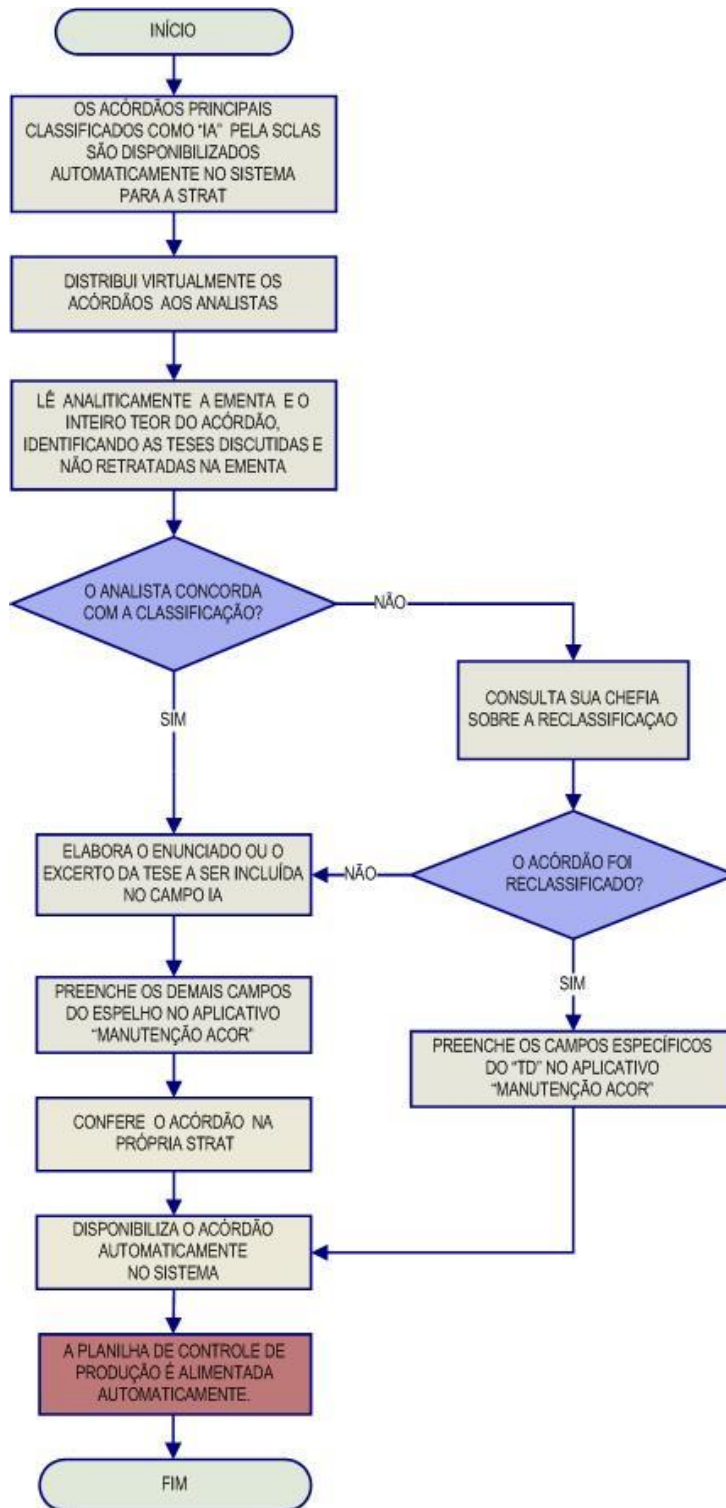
INÍCIO

OS ACÓRDÃOS PRINCIPAIS CLASSIFICADOS COMO "IA" PELA SCLAS SÃO DISPONIBILIZADOS AUTOMATICAMENTE NO SISTEMA PARA A STRAT

DISTRIBUI VIRTUALMENTE OS ACÓRDÃOS AOS ANALISTAS

LÊ ANALITICAMENTE A EMENTA E O INTEIRO TEOR DO ACÓRDÃO, IDENTIFICANDO AS TESES DISCUTIDAS E NÃO RETRATADAS NA EMENTA

O ANALISTA CONCORDA COM A CLASSIFICAÇÃO?

NÃO

CONSULTA SUA CHEFIA SOBRE A RECLASSIFICAÇAO

SIM

ELABORA O ENUNCIADO OU O EXCERTO DA TESE A SER INCLUÍDA NO CAMPO IA

NÃO

O ACÓRDÃO FOI RECLASSIFICADO?

SIM

PREENCHE OS DEMAIS CAMPOS DO ESPELHO NO APLICATIVO "MANUTENÇÃO ACOR"

PREENCHE OS CAMPOS ESPECÍFICOS DO "TD" NO APLICATIVO "MANUTENÇÃO ACOR"

CONFERE O ACÓRDÃO NA PRÓPRIA STRAT

DISPONIBILIZA O ACÓRDÃO AUTOMATICAMENTE NO SISTEMA

A PLANILHA DE CONTROLE DE PRODUÇÃO É ALIMENTADA AUTOMATICAMENTE.

FIM